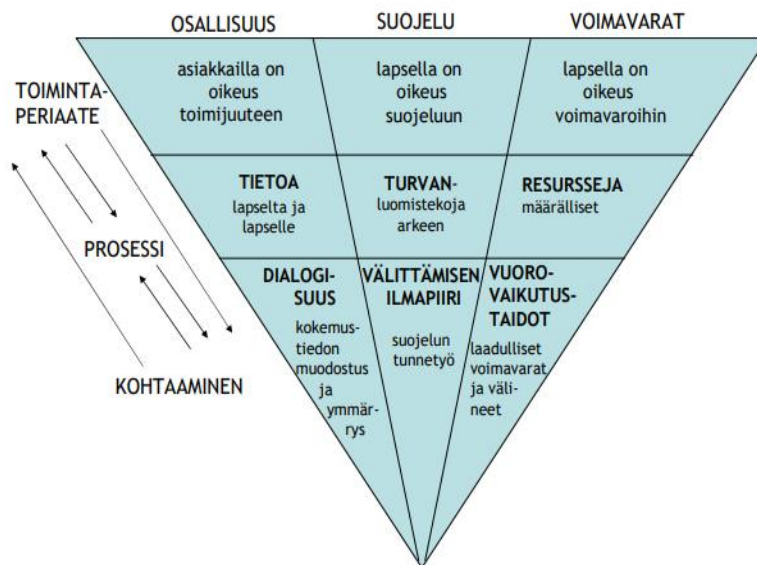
OSALLISUUS

SUOJELU

VOIMAVARAT

TOIMINTAPERIAATE

asiakkailla on oikeus toimijuuteen

lapsella on oikeus suojeluun

lapsella on oikeus voimavaroihin

TIETOA
lapselta ja lapselle

TURVAN-
luomistekoja arkeen

RESURSSEJA
määrälliset

PROSESSI

DIALOGISUUS
kokemustiedon muodostus ja ymmärrys

VÄLITTÄMISEN ILMAPIIRI
suojelun tunnetyö

VUOROVAIKUTUSTAIDOT
laadulliset voimavarat ja välineet

KOHTAAMINEN